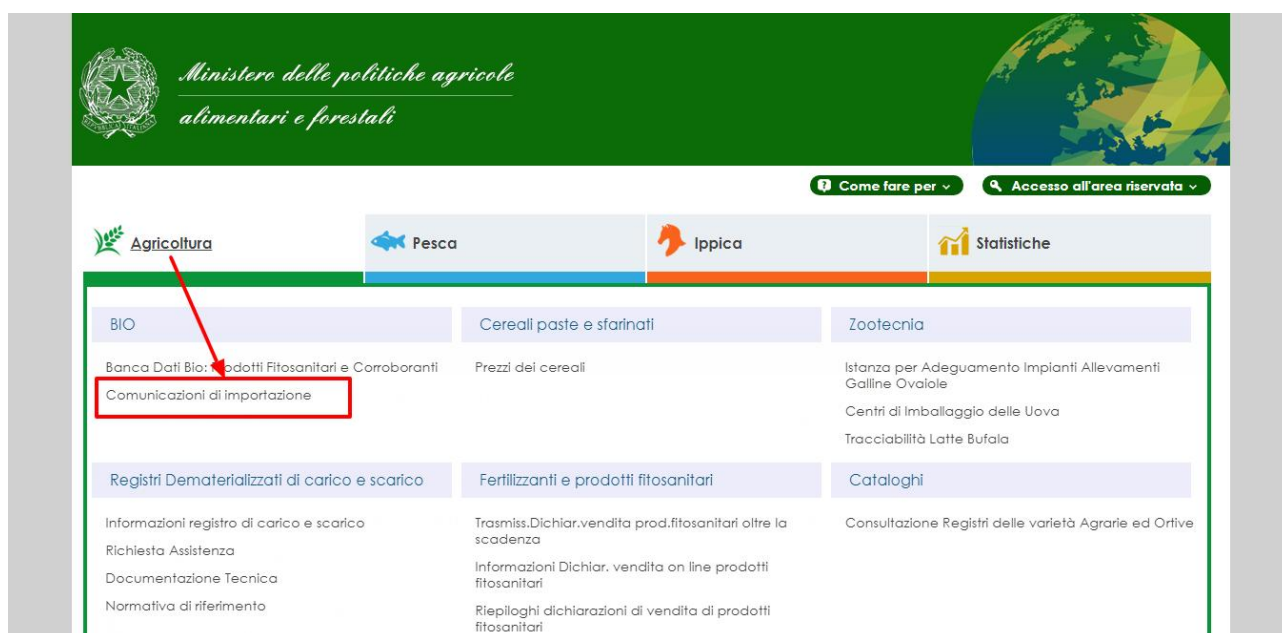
Ministero delle politiche agricole alimentari e forestali

Come fare per

Accesso all'area riservata

Agricoltura

Pesca

Ippica

Statistiche

BIO

Banca Dati Bio: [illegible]rodotti Fitosanitari e Corroboranti

Comunicazioni di importazione

Cereali paste e sfarinati

Prezzi dei cereali

Zootecnia

Istanza per Adeguamento Impianti Allevamenti Galline Ovaiole

Centri di Imballaggio delle Uova

Tracciabilità Latte Bufala

Registri Dematerializzati di carico e scarico

Informazioni registro di carico e scarico

Richiesta Assistenza

Documentazione Tecnica

Normativa di riferimento

Fertilizzanti e prodotti fitosanitari

Trasmiss.Dichiar.vendita prod.fitosanitari oltre la scadenza

Informazioni Dichiar. vendita on line prodotti fitosanitari

Riepiloghi dichiarazioni di vendita di prodotti fitosanitari

Cataloghi

Consultazione Registri delle varietà Agrarie ed Ortive